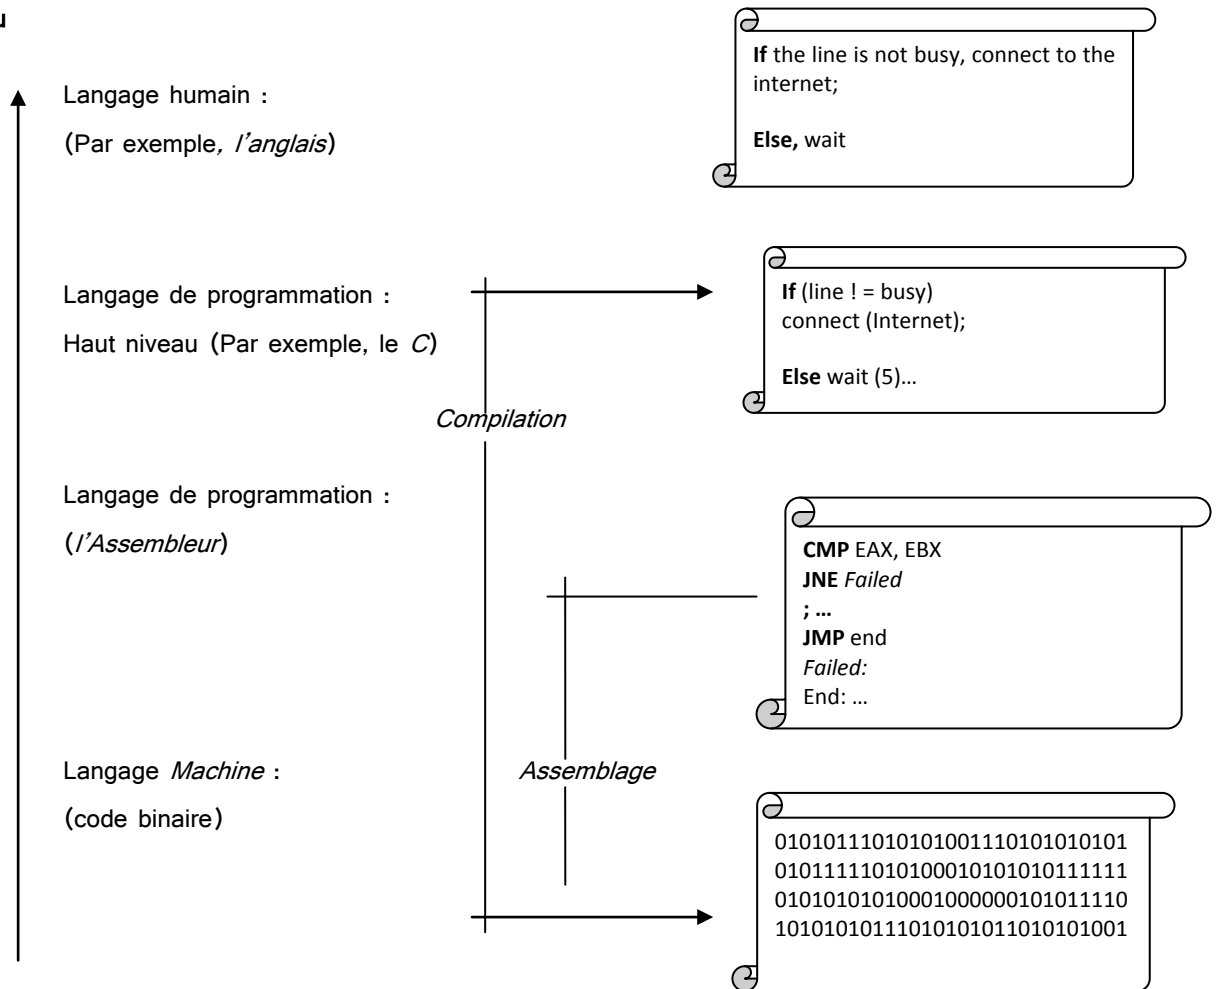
Langage humain :

(Par exemple, l'anglais)

If the line is not busy, connect to the internet;

Else, wait

Langage de programmation :

Haut niveau (Par exemple, le C)

If (line ! = busy)
connect (Internet);

Else wait (5)…

Compilation

Langage de programmation :

(l'Assembleur)

CMP EAX, EBX
JNE Failed
; …
JMP end
Failed:
End: …

Langage Machine :

(code binaire)

Assemblage

01010111010101001110101010101
01011111010100010101010111111
01010101010001000000101011110
10101010111010101011010101001